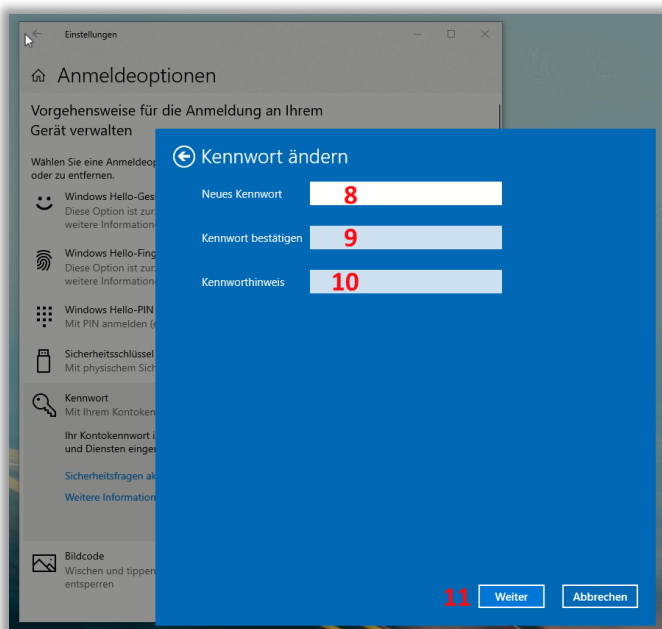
Einstellungen

Anmeldeoptionen

Vorgehensweise für die Anmeldung an Ihrem Gerät verwalten

Wählen Sie eine Anmeldeop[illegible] oder zu entfernen.

Windows Hello-Ges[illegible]
Diese Option ist zur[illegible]
weitere Information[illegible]

Windows Hello-Fing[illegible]
Diese Option ist zur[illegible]
weitere Information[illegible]

Windows Hello-PIN
Mit PIN anmelden ([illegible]

Sicherheitsschlüssel
Mit physischem Sich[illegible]

Kennwort
Mit Ihrem Kontoken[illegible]

Ihr Kontokennwort i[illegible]
und Diensten einge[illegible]

Sicherheitsfragen a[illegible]

Weitere Information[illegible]

Bildcode
Wischen und tippen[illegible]
entsperren

Kennwort ändern

Neues Kennwort
8

Kennwort bestätigen
9

Kennworthinweis
10

11
Weiter
Abbrechen